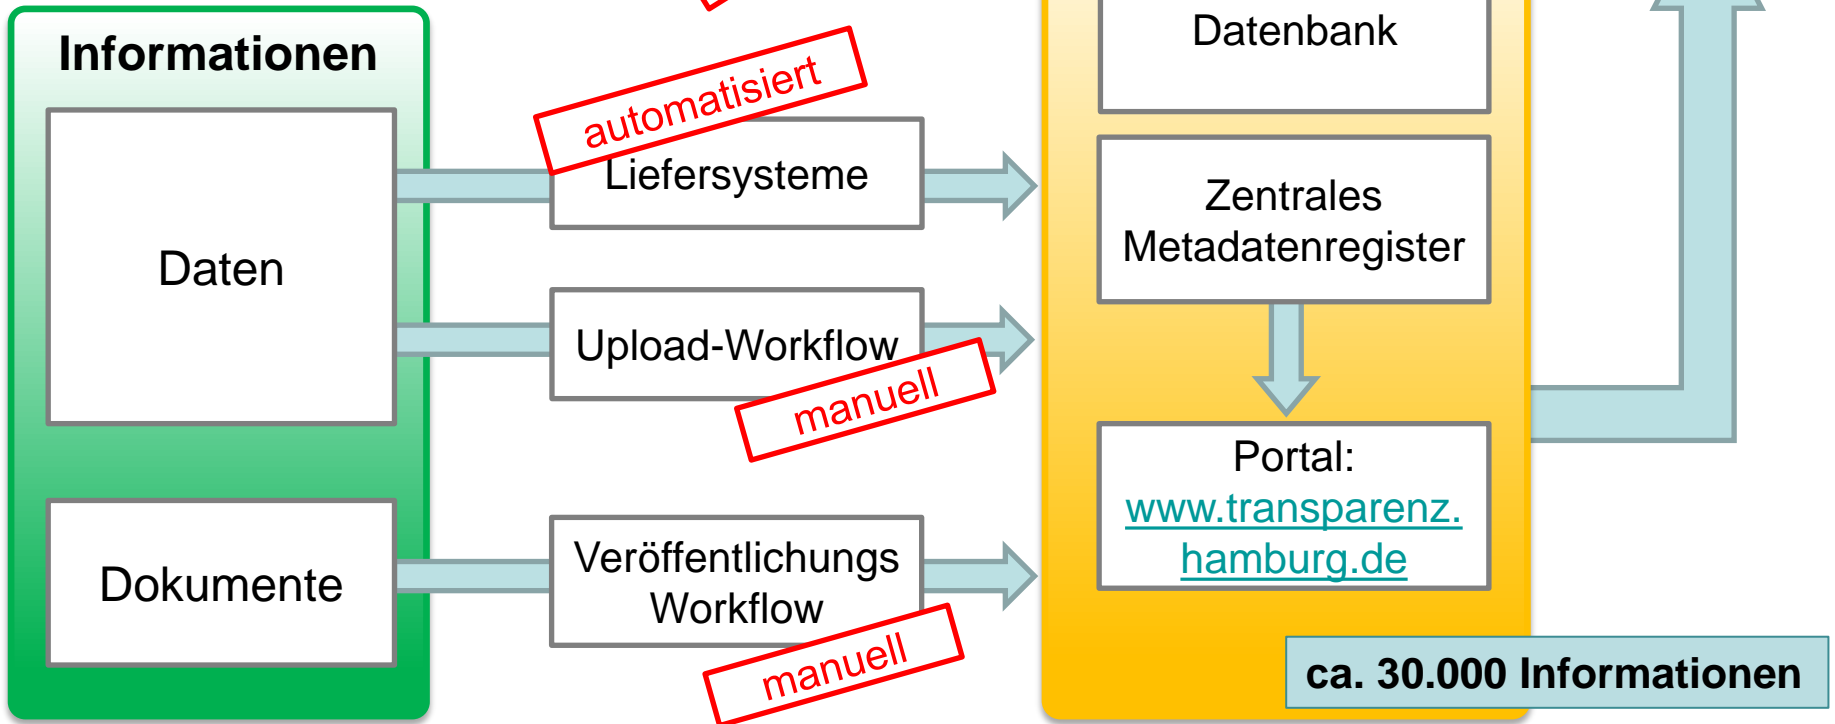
Informationen

Daten

Dokumente

automatisiert

Liefersysteme

Upload-Workflow

manuell

Veröffentlichungs Workflow

manuell

Datenbank

Zentrales Metadatenregister

Portal: www.transparenz.hamburg.de

ca. 30.000 Informationen